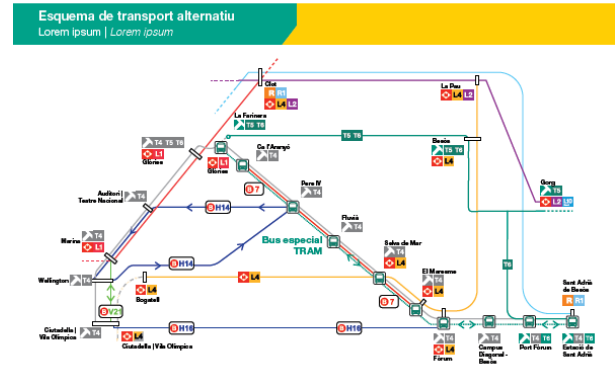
Esquema de transport alternatiu
Lorem ipsum | Lorem ipsum

Clot
R1
L1 L2
La Pau
L4 L2
La Farinera
T5 T6
T5 T6
Besòs
T5 T6
L4
T4 T5 T6
L1
Glòries
Ca l'Aranyó
T4
Glòries
L1
7
Pere IV
Auditori | Teatre Nacional
T4
Gorg
T5
L2 L10
H14
Fluvià
T4
Marina
T4
L1
Bus especial TRAM
Selva de Mar
T4
L4
H14
L4
T6
Wellington
T4
Bogatell
L4
El Maresme
T4
L4
7
V21
Sant Adrià de Besòs
R1
Ciutadella | Vila Olímpica
T4
L4
H16
H16
Ciutadella | Vila Olímpica
T4
L4
Fòrum
T4
Campus Diagonal - Besòs
T4
Port Fòrum
T4 T6
Estació de Sant Adrià